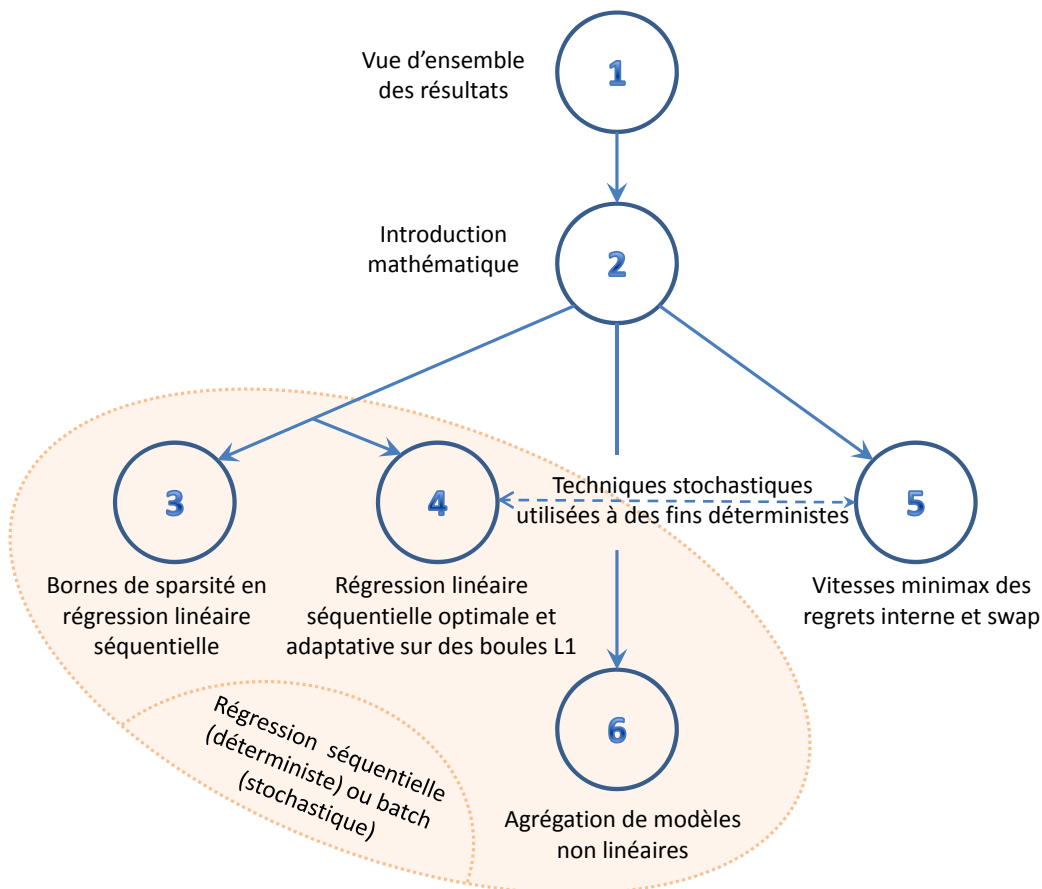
Vue d'ensemble des résultats

1

Introduction mathématique

2

3

4

Techniques stochastiques utilisées à des fins déterministes

5

Bornes de sparsité en régression linéaire séquentielle

Régression linéaire séquentielle optimale et adaptative sur des boules L1

Vitesses minimax des regrets interne et swap

Régression séquentielle (déterministe) ou batch (stochastique)

6

Agrégation de modèles non linéaires